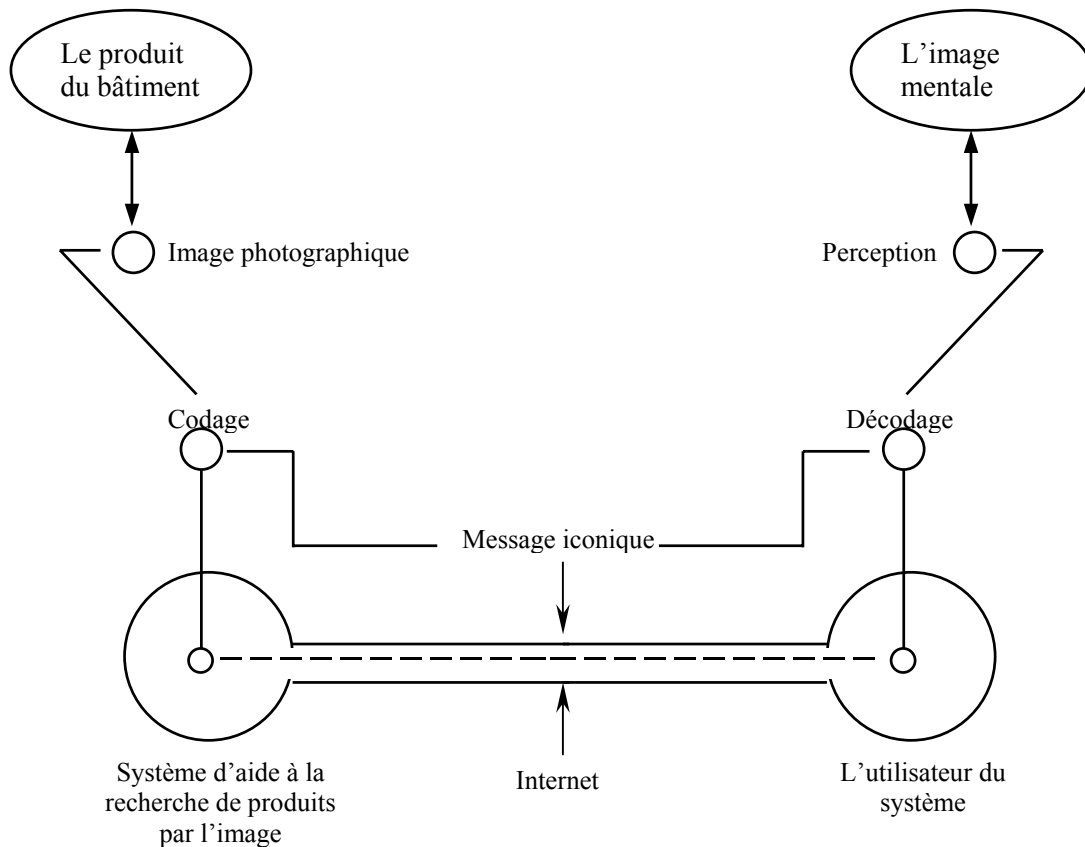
Le produit du bâtiment

L'image mentale

Image photographique

Perception

Codage

Décodage

Message iconique

Système d'aide à la recherche de produits par l'image

Internet

L'utilisateur du système